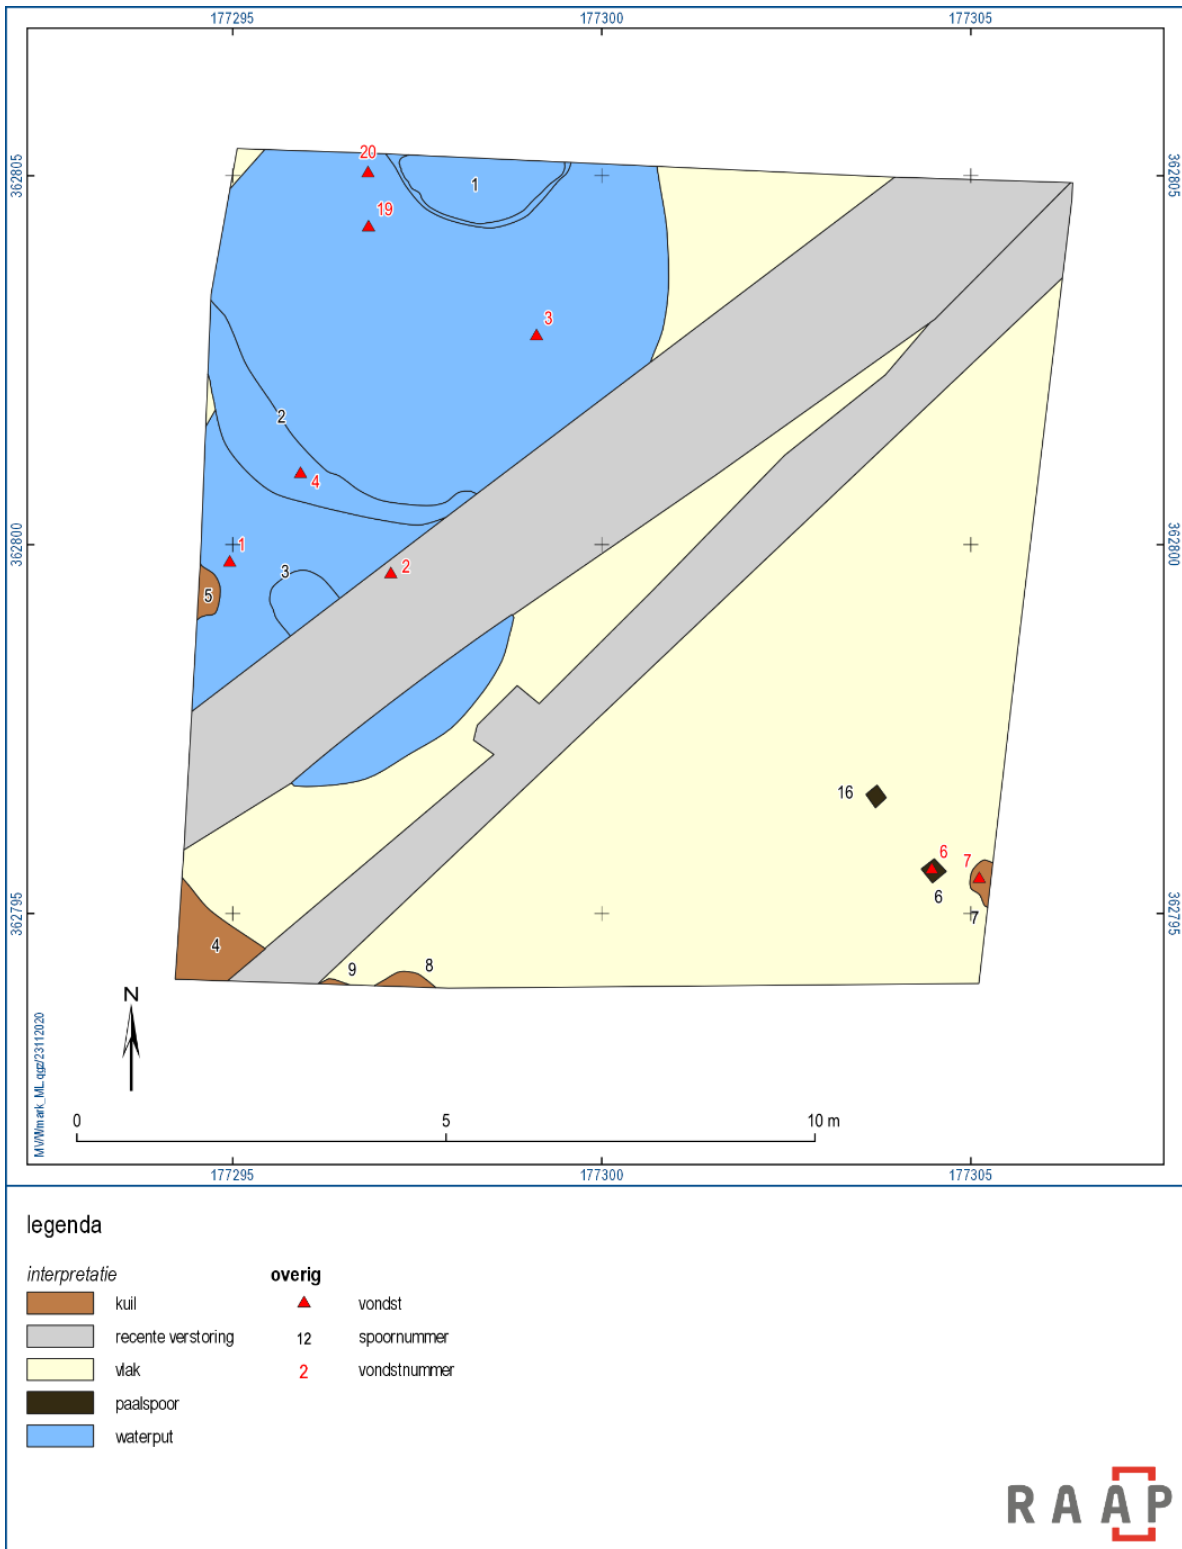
177295 177300 177305

362805 362805

20
19
1
3
2
4
1
3
2
5

362800 362800

16
6
7
6
7
4
9
8

362795 362795

N

MVWmark_ML.qgz/23112020

0 5 10 m

177295 177300 177305

legenda

interpretatie
kuil
recente verstoring
vlak
paalspoor
waterput

overig
vondst
12 spoornummer
2 vondstnummer

RAAP